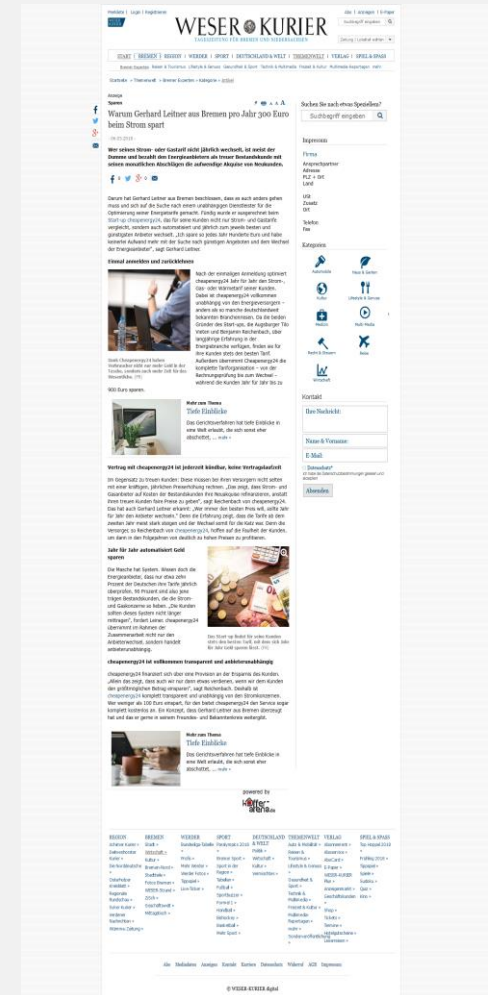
WESER KURIER

Warum Gerhard Leitner aus Bremen pro Jahr 300 Euro beim Strom spart

Wer seinen Strom- oder Gastarif nicht jährlich wechselt, ist meist der Dumme und bezahlt den Energieanbietern als treuer Bestandskunde mit seinen monatlichen Abschlägen die aufwendige Akquise von Neukunden.

Einmal anmelden und zurücklehnen

Mehr zum Thema
Tiefe Einblicke

Vertrag mit cheapenergy24 ist jederzeit kündbar, keine Vertragslaufzeit

Jahr für Jahr automatisiert Geld sparen

cheapenergy24 ist vollkommen transparent und anbieterunabhängig

Mehr zum Thema
Tiefe Einblicke

Suchen Sie nach etwas Speziellem?

Impressum

Kategorien

Kontakt

Absenden

© WESER-KURIER digital